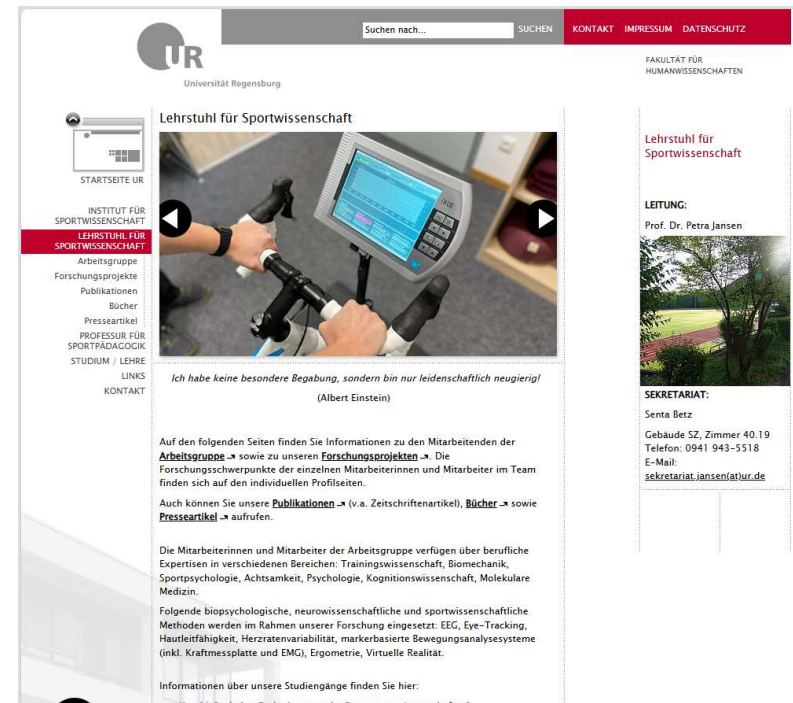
UR
Universität Regensburg

Suchen nach...
SUCHEN
KONTAKT IMPRESSUM DATENSCHUTZ

FAKULTÄT FÜR HUMANWISSENSCHAFTEN

STARTSEITE UR

INSTITUT FÜR SPORTWISSENSCHAFT
LEHRSTUHL FÜR SPORTWISSENSCHAFT
Arbeitsgruppe
Forschungsprojekte
Publikationen
Bücher
Presseartikel
PROFESSUR FÜR SPORTPÄDAGOGIK
STUDIUM / LEHRE
LINKS
KONTAKT

Lehrstuhl für Sportwissenschaft

Ich habe keine besondere Begabung, sondern bin nur leidenschaftlich neugierig!

(Albert Einstein)

Auf den folgenden Seiten finden Sie Informationen zu den Mitarbeitenden der Arbeitsgruppe sowie zu unseren Forschungsprojekten. Die Forschungsschwerpunkte der einzelnen Mitarbeiterinnen und Mitarbeiter im Team finden sich auf den individuellen Profilseiten.

Auch können Sie unsere Publikationen (v.a. Zeitschriftenartikel), Bücher sowie Presseartikel aufrufen.

Die Mitarbeiterinnen und Mitarbeiter der Arbeitsgruppe verfügen über berufliche Expertisen in verschiedenen Bereichen: Trainingswissenschaft, Biomechanik, Sportpsychologie, Achtsamkeit, Psychologie, Kognitionswissenschaft, Molekulare Medizin.

Folgende biopsychologische, neurowissenschaftliche und sportwissenschaftliche Methoden werden im Rahmen unserer Forschung eingesetzt: EEG, Eye-Tracking, Hautleitfähigkeit, Herzratenvariabilität, markerbasierte Bewegungsanalysesysteme (inkl. Kraftmessplatte und EMG), Ergometrie, Virtuelle Realität.

Informationen über unsere Studiengänge finden Sie hier:

Lehrstuhl für Sportwissenschaft

LEITUNG:
Prof. Dr. Petra Jansen

SEKRETARIAT:
Senta Betz

Gebäude SZ, Zimmer 40.19
Telefon: 0941 943-5518
E-Mail:
sekretariat.jansen(at)ur.de